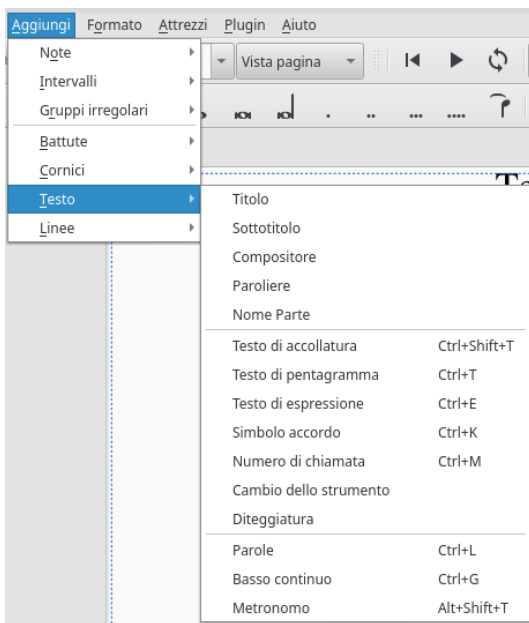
Aggiungi Formato Attrezzi Plugin Aiuto

Note
Intervalli
Gruppi irregolari
Battute
Cornici
Testo
Linee

Vista pagina

Titolo
Sottotitolo
Compositore
Paroliere
Nome Parte
Testo di accollatura Ctrl+Shift+T
Testo di pentagramma Ctrl+T
Testo di espressione Ctrl+E
Simbolo accordo Ctrl+K
Numero di chiamata Ctrl+M
Cambio dello strumento
Diteggiatura
Parole Ctrl+L
Basso continuo Ctrl+G
Metronomo Alt+Shift+T